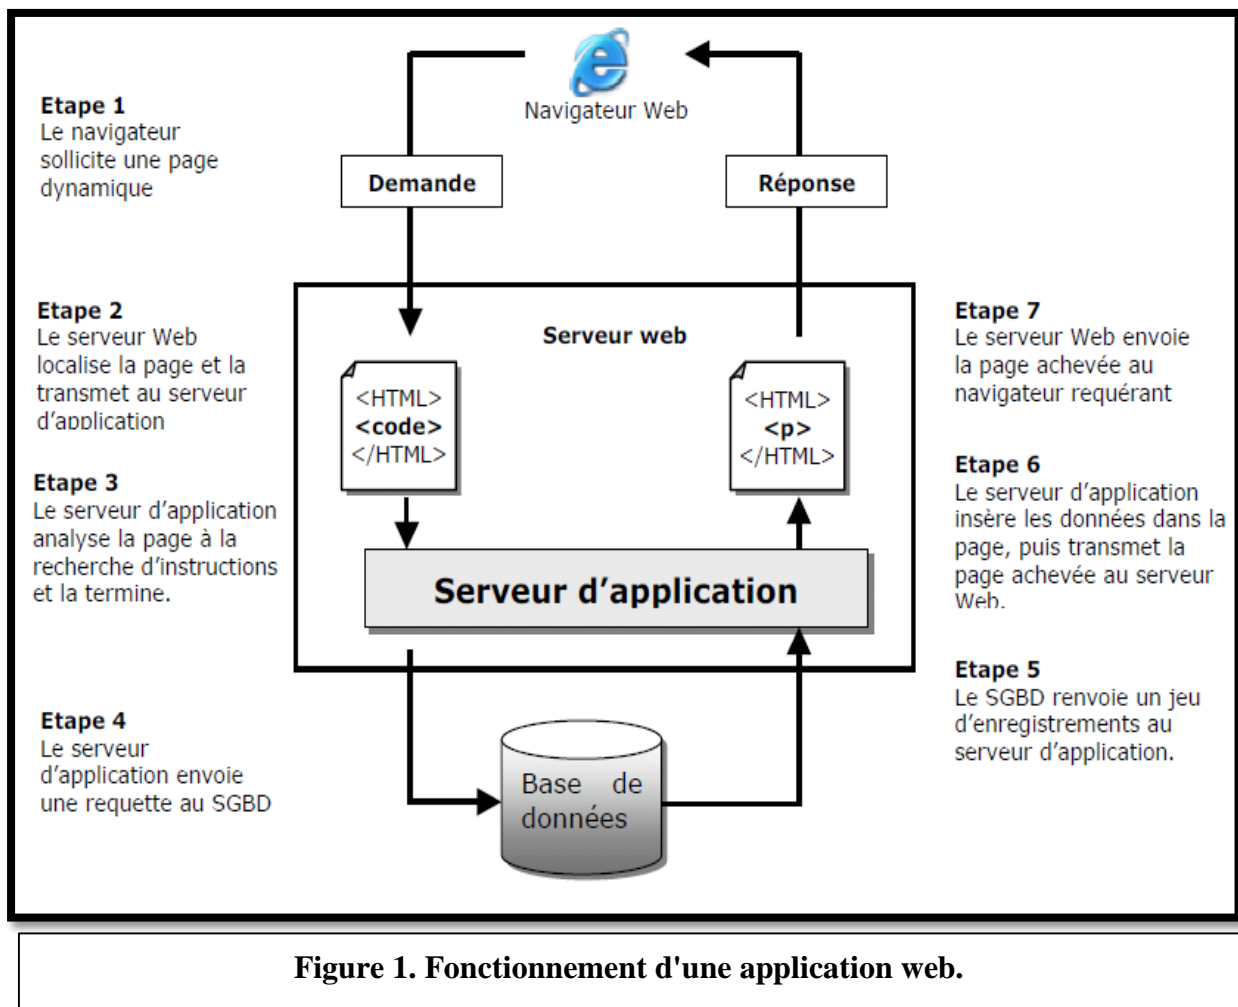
Navigateur Web

Etape 1
Le navigateur sollicite une page dynamique

Demande

Réponse

Etape 2
Le serveur Web localise la page et la transmet au serveur d'application

Serveur web

<HTML>
<code>
</HTML>

<HTML>
<p>
</HTML>

Etape 7
Le serveur Web envoie la page achevée au navigateur requérant

Etape 3
Le serveur d'application analyse la page à la recherche d'instructions et la termine.

Serveur d'application

Etape 6
Le serveur d'application insère les données dans la page, puis transmet la page achevée au serveur Web.

Etape 5
Le SGBD renvoie un jeu d'enregistrements au serveur d'application.

Etape 4
Le serveur d'application envoie une requette au SGBD

Base de données

Figure 1. Fonctionnement d'une application web.